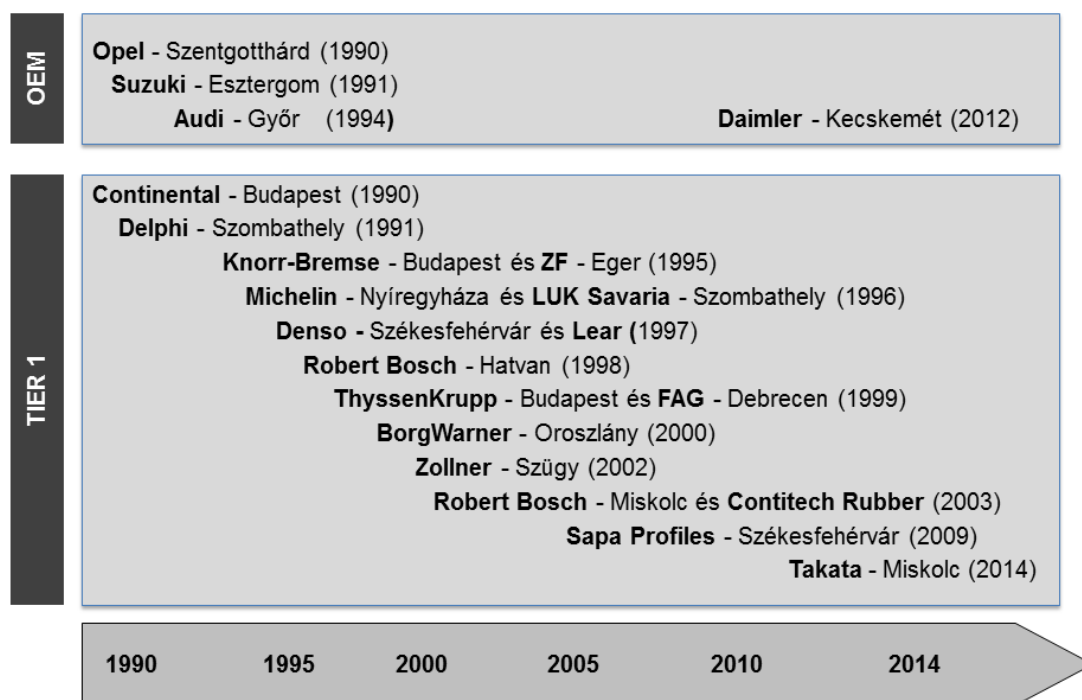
OEM

Opel - Szentgotthárd (1990)
Suzuki - Esztergom (1991)
Audi - Győr (1994)
Daimler - Kecskemét (2012)

TIER 1

Continental - Budapest (1990)
Delphi - Szombathely (1991)
Knorr-Bremse - Budapest és ZF - Eger (1995)
Michelin - Nyíregyháza és LUK Savaria - Szombathely (1996)
Denso - Székesfehérvár és Lear (1997)
Robert Bosch - Hatvan (1998)
ThyssenKrupp - Budapest és FAG - Debrecen (1999)
BorgWarner - Oroszlány (2000)
Zollner - Szügy (2002)
Robert Bosch - Miskolc és Contitech Rubber (2003)
Sapa Profiles - Székesfehérvár (2009)
Takata - Miskolc (2014)

1990 1995 2000 2005 2010 2014